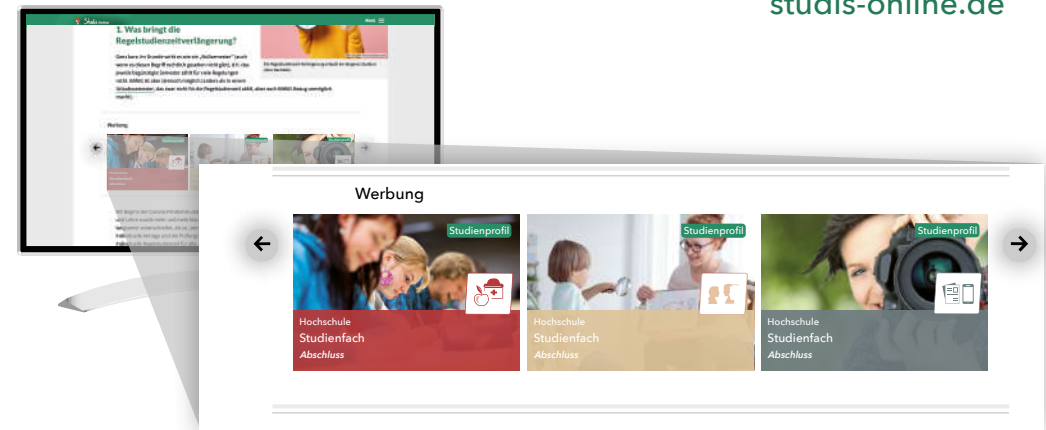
studis-online.de

Studis Online

Menü

1. Was bringt die Regelstudienzeitverlängerung?

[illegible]

Werbung

Werbung

Studienprofil

Hochschule
Studienfach
Abschluss

Studienprofil

Hochschule
Studienfach
Abschluss

Studienprofil

Hochschule
Studienfach
Abschluss